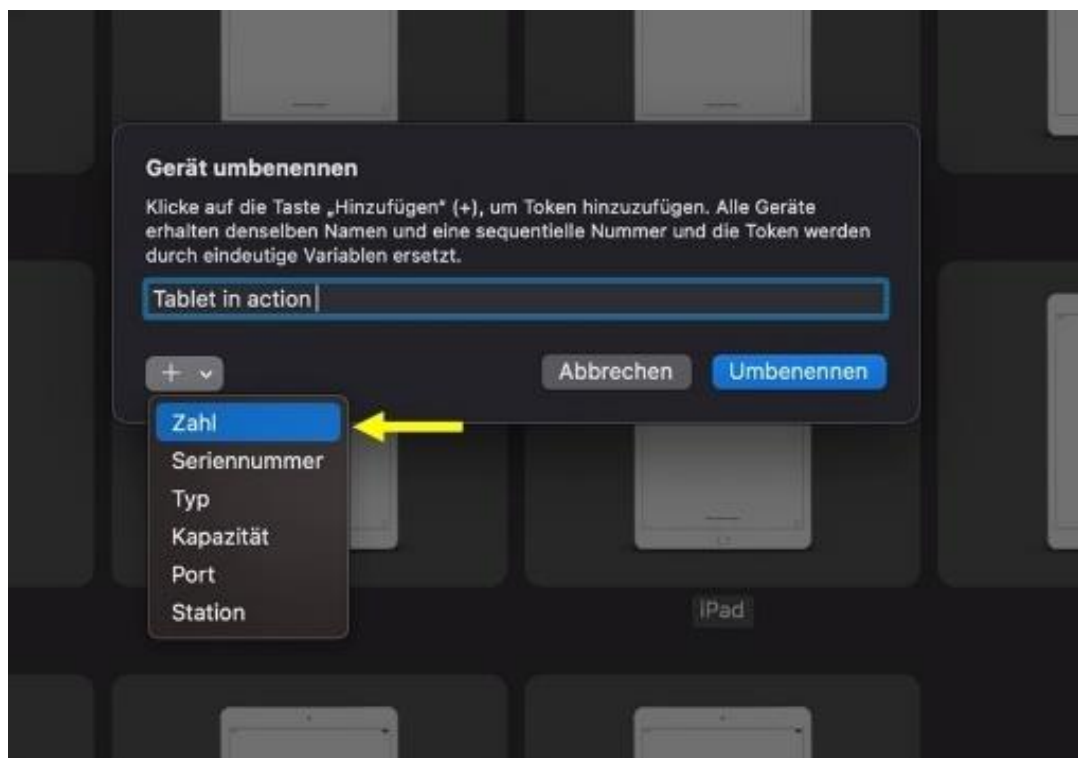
Gerät umbenennen

Klicke auf die Taste „Hinzufügen" (+), um Token hinzuzufügen. Alle Geräte erhalten denselben Namen und eine sequentielle Nummer und die Token werden durch eindeutige Variablen ersetzt.

Tablet in action

+

Abbrechen

Umbenennen

Zahl
Seriennummer
Typ
Kapazität
Port
Station

iPad